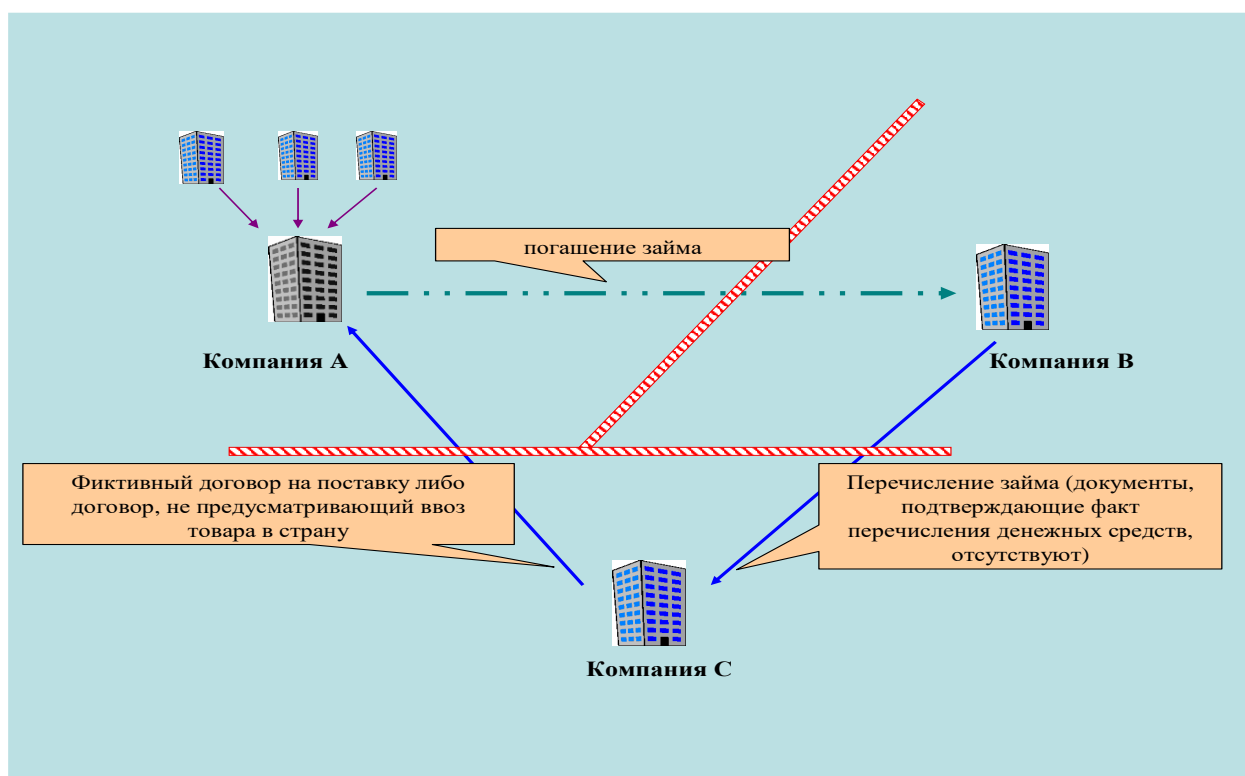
погашение займа

Компания А

Компания В

Фиктивный договор на поставку либо договор, не предусматривающий ввоз товара в страну

Перечисление займа (документы, подтверждающие факт перечисления денежных средств, отсутствуют)

Компания С